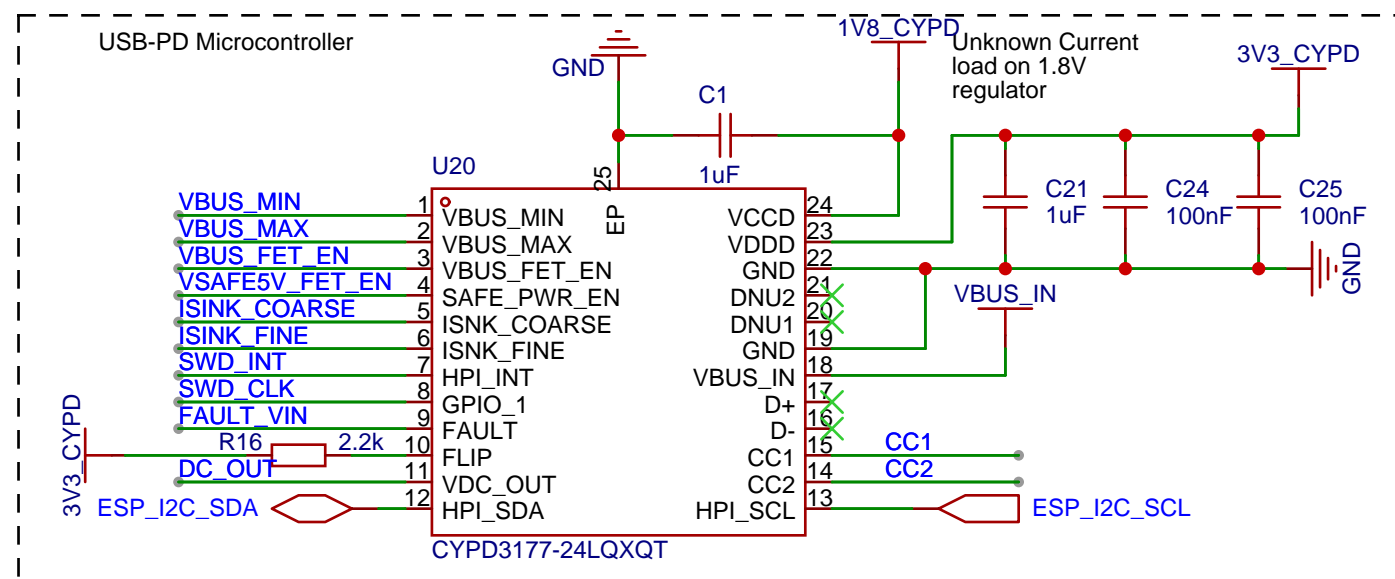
USB-PD Microcontroller

GND

1V8_CYPD

Unknown Current load on 1.8V regulator

3V3_CYPD

C1

1uF

U20

25

EP

C21
1uF

C24
100nF

C25
100nF

GND

VBUS_MIN 1 VBUS_MIN
VBUS_MAX 2 VBUS_MAX
VBUS_FET_EN 3 VBUS_FET_EN
VSAFE5V_FET_EN 4 SAFE_PWR_EN
ISINK_COARSE 5 ISINK_COARSE
ISINK_FINE 6 ISINK_FINE
SWD_INT 7 HPI_INT
SWD_CLK 8 GPIO_1
FAULT_VIN 9 FAULT
R16 2.2k 10 FLIP
DC_OUT 11 VDC_OUT
ESP_I2C_SDA 12 HPI_SDA

3V3_CYPD

VCCD 24
VDDD 23
GND 22
DNU2 21
DNU1 20
GND 19
VBUS_IN 18
D+ 17
D- 16
CC1 15
CC2 14
HPI_SCL 13

VBUS_IN

CC1

CC2

ESP_I2C_SCL

CYPD3177-24LQXQT